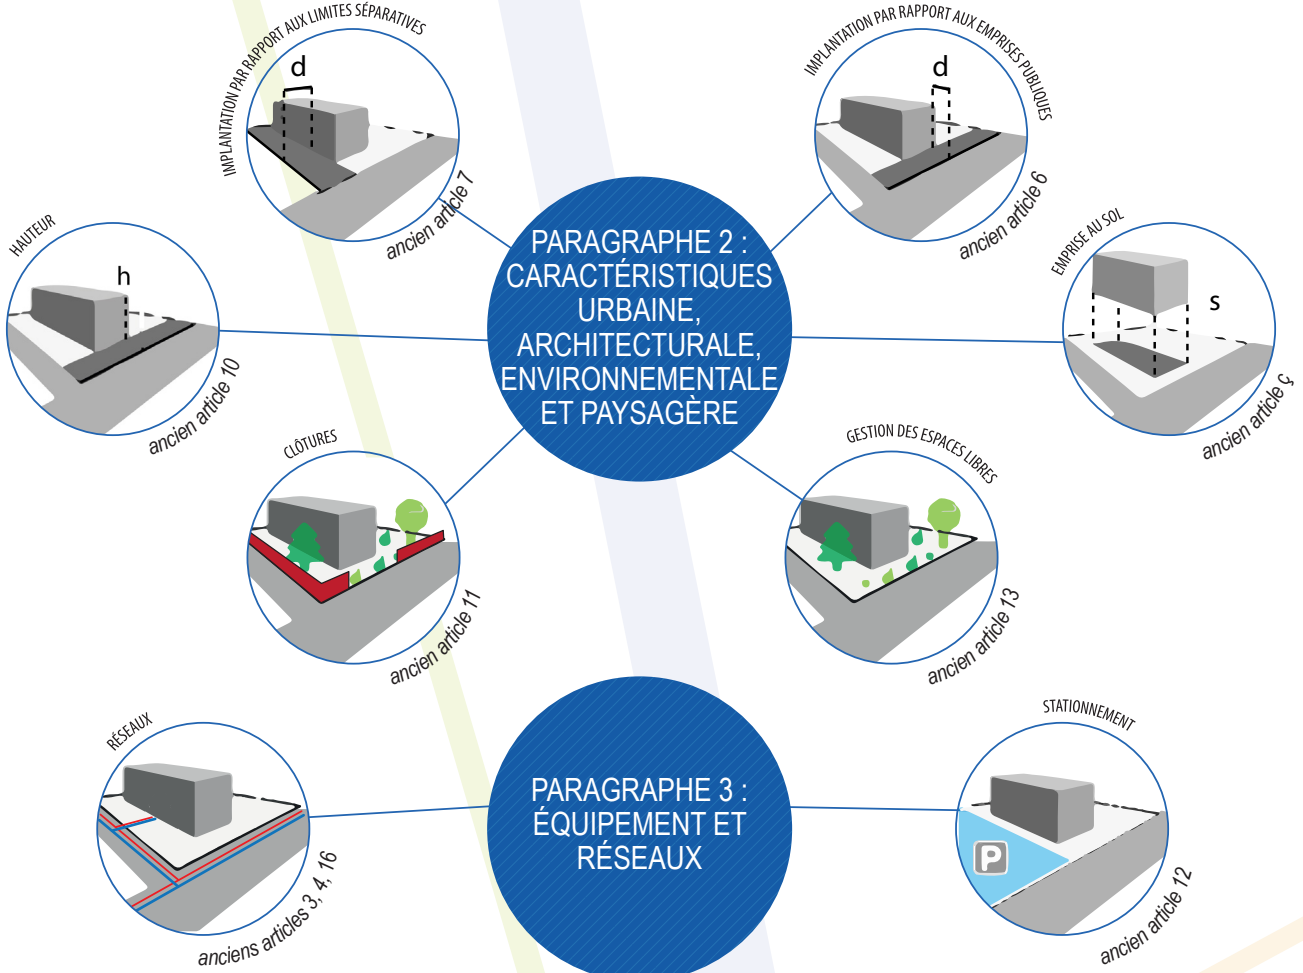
IMPLANTATION PAR RAPPORT AUX LIMITES SÉPARATIVES

d

ancien article 7

IMPLANTATION PAR RAPPORT AUX EMPRISES PUBLIQUES

d

ancien article 6

HAUTEUR

h

ancien article 10

PARAGRAPHE 2 : CARACTÉRISTIQUES URBAINE, ARCHITECTURALE, ENVIRONNEMENTALE ET PAYSAGÈRE

EMPRISE AU SOL

s

ancien article 9

CLÔTURES

ancien article 11

GESTION DES ESPACES LIBRES

ancien article 13

RÉSEAUX

anciens articles 3, 4, 16

PARAGRAPHE 3 : ÉQUIPEMENT ET RÉSEAUX

STATIONNEMENT

P

ancien article 12